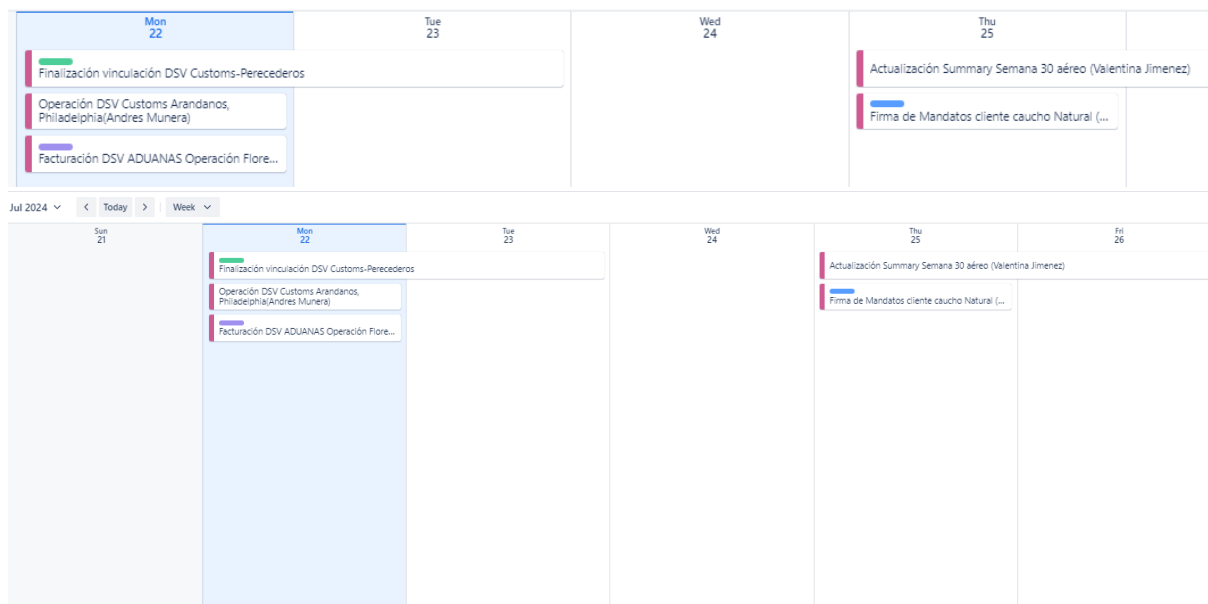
Mon
22

Tue
23

Wed
24

Thu
25

Finalización vinculación DSV Customs-Perecederos

Operación DSV Customs Arandanos, Philadelphia(Andres Munera)

Facturación DSV ADUANAS Operación Flore...

Actualización Summary Semana 30 aéreo (Valentina Jimenez)

Firma de Mandatos cliente caucho Natural (...

Jul 2024 ⌄ ‹ Today › Week ⌄

Sun
21

Mon
22

Tue
23

Wed
24

Thu
25

Fri
26

Finalización vinculación DSV Customs-Perecederos

Operación DSV Customs Arandanos, Philadelphia(Andres Munera)

Facturación DSV ADUANAS Operación Flore...

Actualización Summary Semana 30 aéreo (Valentina Jimenez)

Firma de Mandatos cliente caucho Natural (...